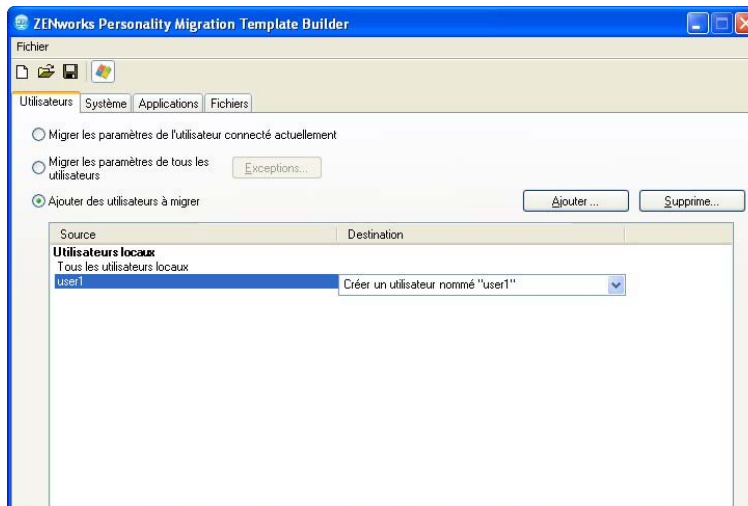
ZENworks Personality Migration Template Builder

Fichier

Utilisateurs | Système | Applications | Fichiers

Migrer les paramètres de l'utilisateur connecté actuellement

Migrer les paramètres de tous les utilisateurs

Exceptions...

Ajouter des utilisateurs à migrer

Ajouter ...

Supprime...

| Source | Destination |
|---|---|
| **Utilisateurs locaux** | |
| Tous les utilisateurs locaux | |
| user1 | Créer un utilisateur nommé "user1" |